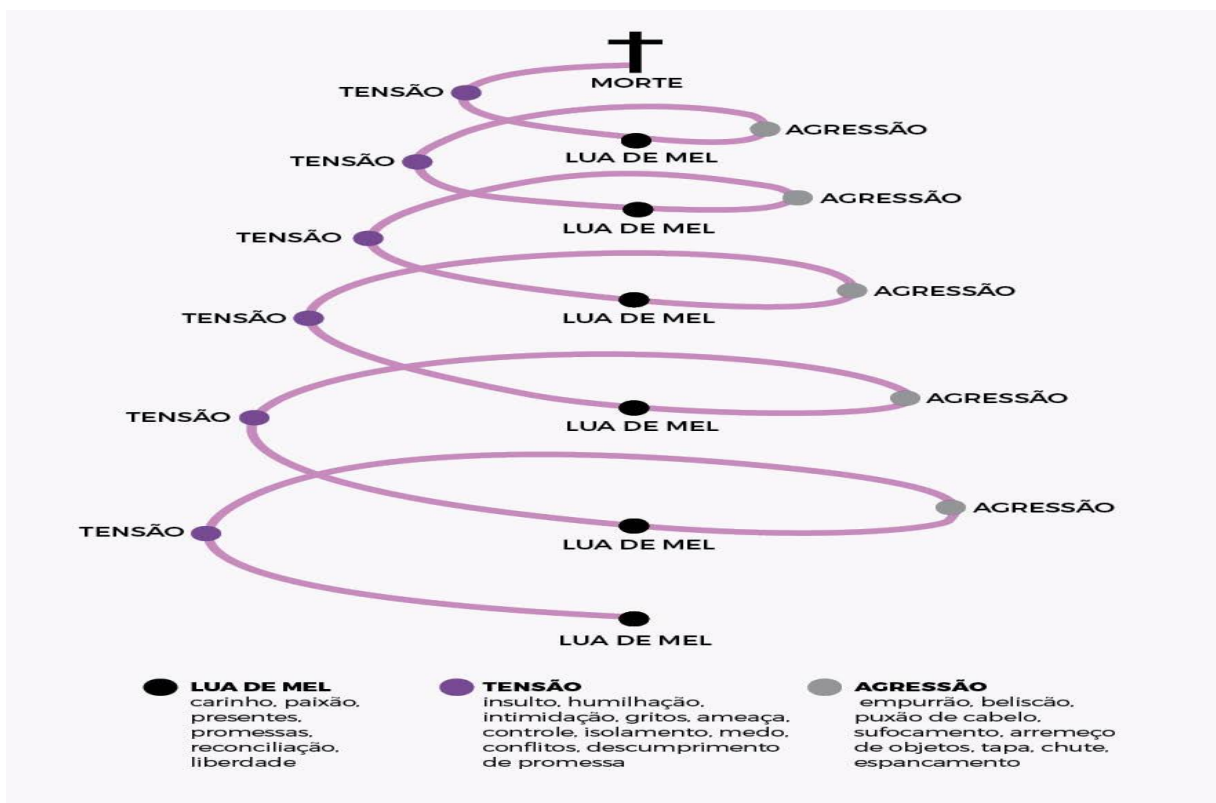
MORTE
TENSÃO
AGRESSÃO
LUA DE MEL
TENSÃO
AGRESSÃO
LUA DE MEL
TENSÃO
AGRESSÃO
LUA DE MEL
TENSÃO
AGRESSÃO
LUA DE MEL
TENSÃO
AGRESSÃO
LUA DE MEL
TENSÃO
LUA DE MEL

LUA DE MEL
carinho, paixão, presentes, promessas, reconciliação, liberdade

TENSÃO
insulto, humilhação, intimidação, gritos, ameaça, controle, isolamento, medo, conflitos, descumprimento de promessa

AGRESSÃO
empurrão, beliscão, puxão de cabelo, sufocamento, arremeço de objetos, tapa, chute, espancamento